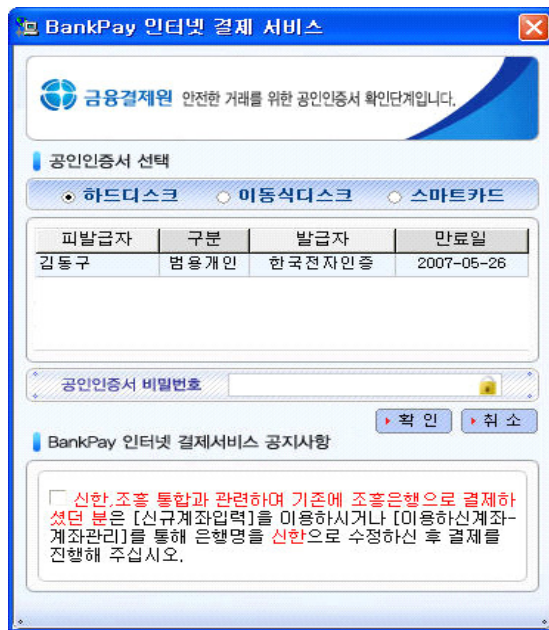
BankPay 인터넷 결제 서비스

금융결제원 안전한 거래를 위한 공인인증서 확인단계입니다.

공인인증서 선택

하드디스크 이동식디스크 스마트카드

| 피발급자 | 구분 | 발급자 | 만료일 |
|---|---|---|---|
| 김동구 | 범용개인 | 한국전자인증 | 2007-05-26 |

공인인증서 비밀번호

확 인 취 소

BankPay 인터넷 결제서비스 공지사항

신한,조흥 통합과 관련하여 기존에 조흥은행으로 결제하셨던 분은 [신규계좌입력]을 이용하시거나 [이용하신계좌-계좌관리]를 통해 은행명을 신한으로 수정하신 후 결제를 진행해 주십시오.